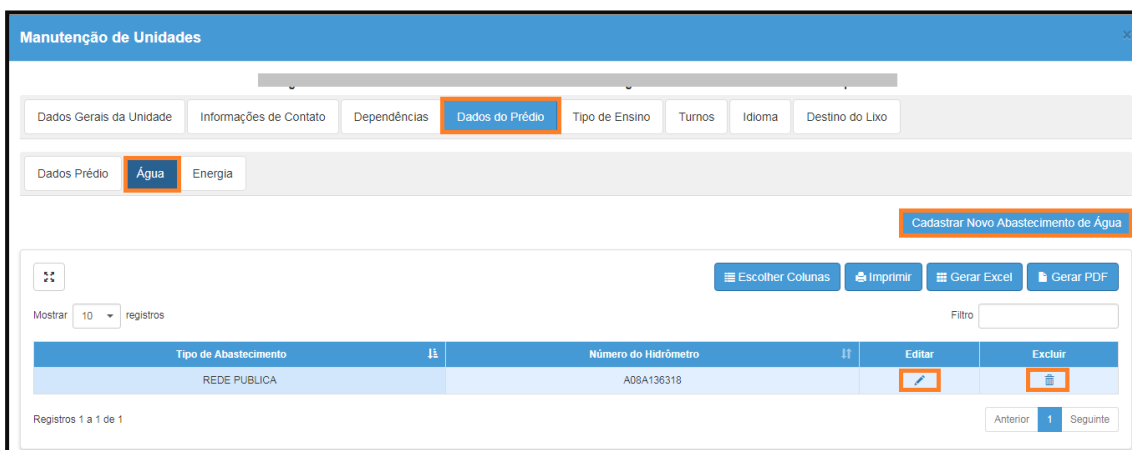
Manutenção de Unidades

Dados Gerais da Unidade | Informações de Contato | Dependências | Dados do Prédio | Tipo de Ensino | Turnos | Idioma | Destino do Lixo

Dados Prédio | Água | Energia

Cadastrar Novo Abastecimento de Água

Escolher Colunas | Imprimir | Gerar Excel | Gerar PDF

Mostrar 10 registros

Filtro

| Tipo de Abastecimento | Número do Hidrômetro | Editar | Excluir |
|---|---|---|---|
| REDE PUBLICA | A08A136318 | | |

Registros 1 a 1 de 1

Anterior 1 Seguinte